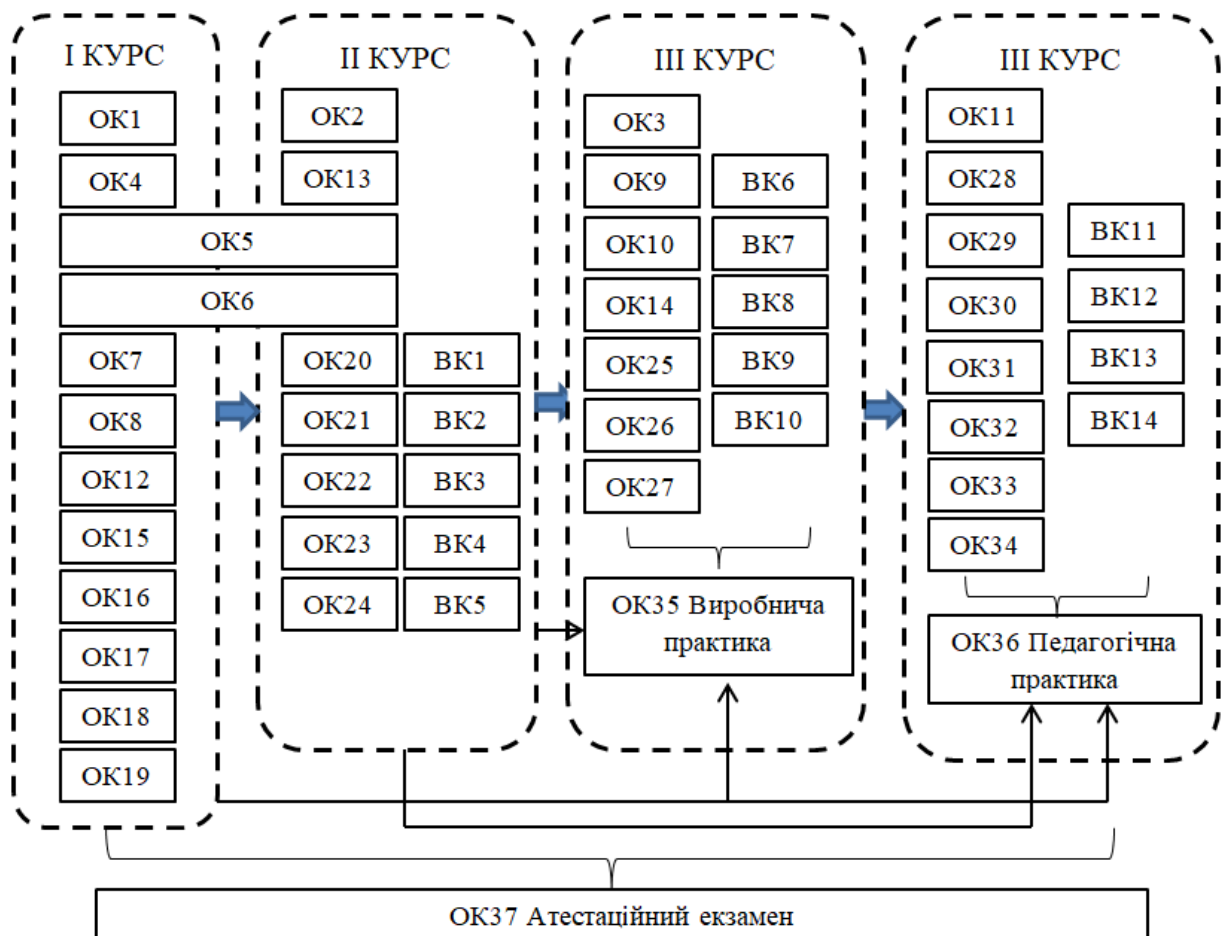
I КУРС

ОК1

ОК4

ОК5

ОК6

ОК7

ОК8

ОК12

ОК15

ОК16

ОК17

ОК18

ОК19

II КУРС

ОК2

ОК13

ОК20 ВК1

ОК21 ВК2

ОК22 ВК3

ОК23 ВК4

ОК24 ВК5

III КУРС

ОК3

ОК9 ВК6

ОК10 ВК7

ОК14 ВК8

ОК25 ВК9

ОК26 ВК10

ОК27

ОК35 Виробнича практика

III КУРС

ОК11

ОК28

ОК29 ВК11

ОК30 ВК12

ОК31 ВК13

ОК32 ВК14

ОК33

ОК34

ОК36 Педагогічна практика

ОК37 Атестаційний екзамен